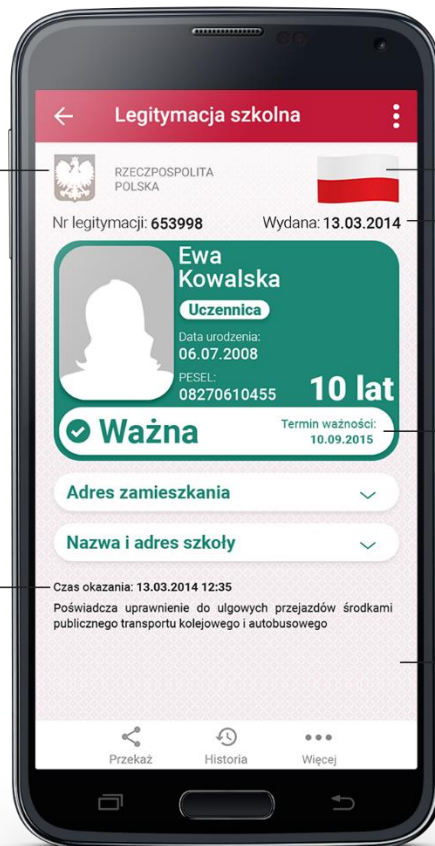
Legitymacja szkolna

RZECZPOSPOLITA POLSKA

Nr legitymacji: 653998

Wydana: 13.03.2014

Ewa Kowalska

Uczennica

Data urodzenia: 06.07.2008

PESEL: 08270610455

10 lat

Ważna

Termin ważności: 10.09.2015

Adres zamieszkania

Nazwa i adres szkoły

Czas okazania: 13.03.2014 12:35

Poświadcza uprawnienie do ulgowych przejazdów środkami publicznego transportu kolejowego i autobusowego

Przekaż

Historia

Więcej